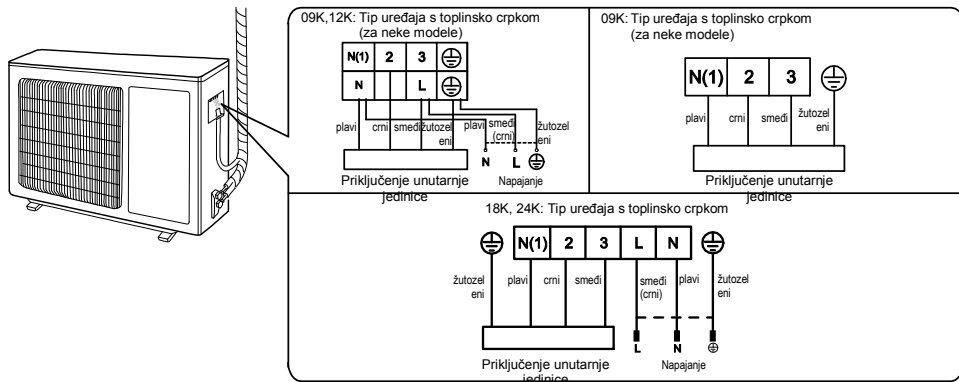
09K,12K: Tip uređaja s toplinsko crpkom (za neke modele)

N(1) 2 3 ⏚
N L ⏚

plavi crni smeđi žutozeleni plavi smeđi (crni) žutozeleni

N L ⏚

Priključenje unutarnje jedinice

Napajanje

09K: Tip uređaja s toplinsko crpkom (za neke modele)

N(1) 2 3 ⏚

plavi crni smeđi žutozeleni

Priključenje unutarnje jedinice

18K, 24K: Tip uređaja s toplinsko crpkom

⏚ N(1) 2 3 L N ⏚

žutozeleni plavi crni smeđi smeđi (crni) plavi žutozeleni

L N ⏚

Priključenje unutarnje jedinice

Napajanje